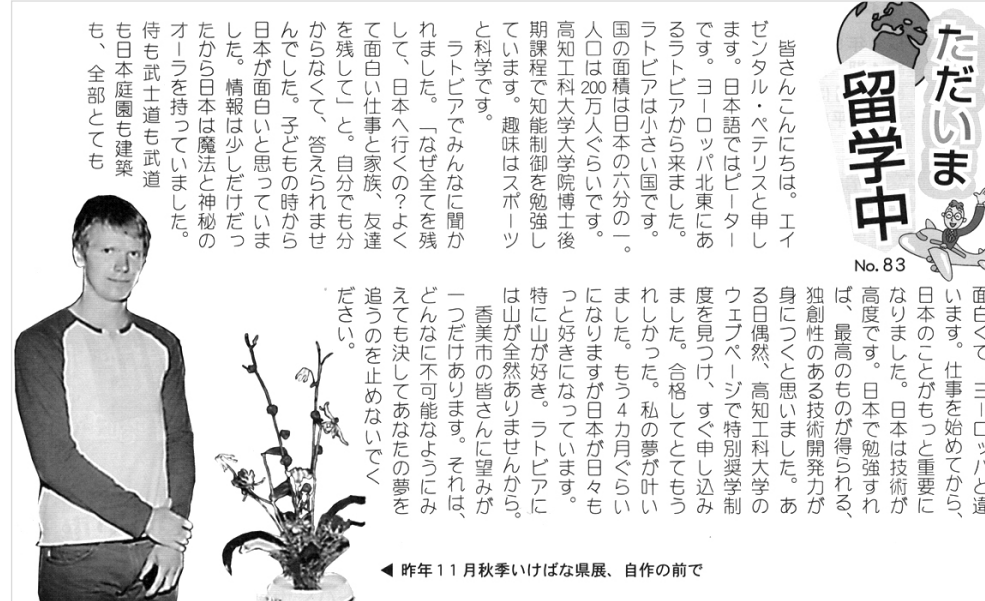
ただいま留学中

No. 83

皆さんこんにちは。エイゼンタル・ペテリスと申します。日本語ではピーターです。ヨーロッパ北東にあるラトビアから来ました。ラトビアは小さい国です。国の面積は日本の六分の一。人口は200万人ぐらいです。高知工科大学大学院博士後期課程で知能制御を勉強しています。趣味はスポーツと科学です。

ラトビアでみんなに聞かれました。「なぜ全てを残して、日本へ行くの？よくて面白い仕事と家族、友達を残して」と。自分でも分からなくて、答えられませんでした。子どもの時から日本が面白いと思っていました。情報は少しだけだったから日本は魔法と神秘のオーラを持っていました。侍も武士道も武道も日本庭園も建築も、全部とても面白くて、ヨーロッパと違います。仕事を始めてから、日本のことがもっと重要になりました。日本は技術が高度です。日本で勉強すれば、最高のものが得られる、独創性のある技術開発力が身につくと思いました。ある日偶然、高知工科大学のウェブページで特別奨学制度を見つけ、すぐ申し込みました。合格してとてもうれしかった。私の夢が叶いました。もう4カ月ぐらいになりますが日本が日々もっと好きになっています。特に山が好き。ラトビアには山が全然ありませんから。

香美市の皆さんに望みが一つだけあります。それは、どんなに不可能なようにみえても決してあなたの夢を追うのを止めないでください。

◀ 昨年11月秋季いけばな県展、自作の前で